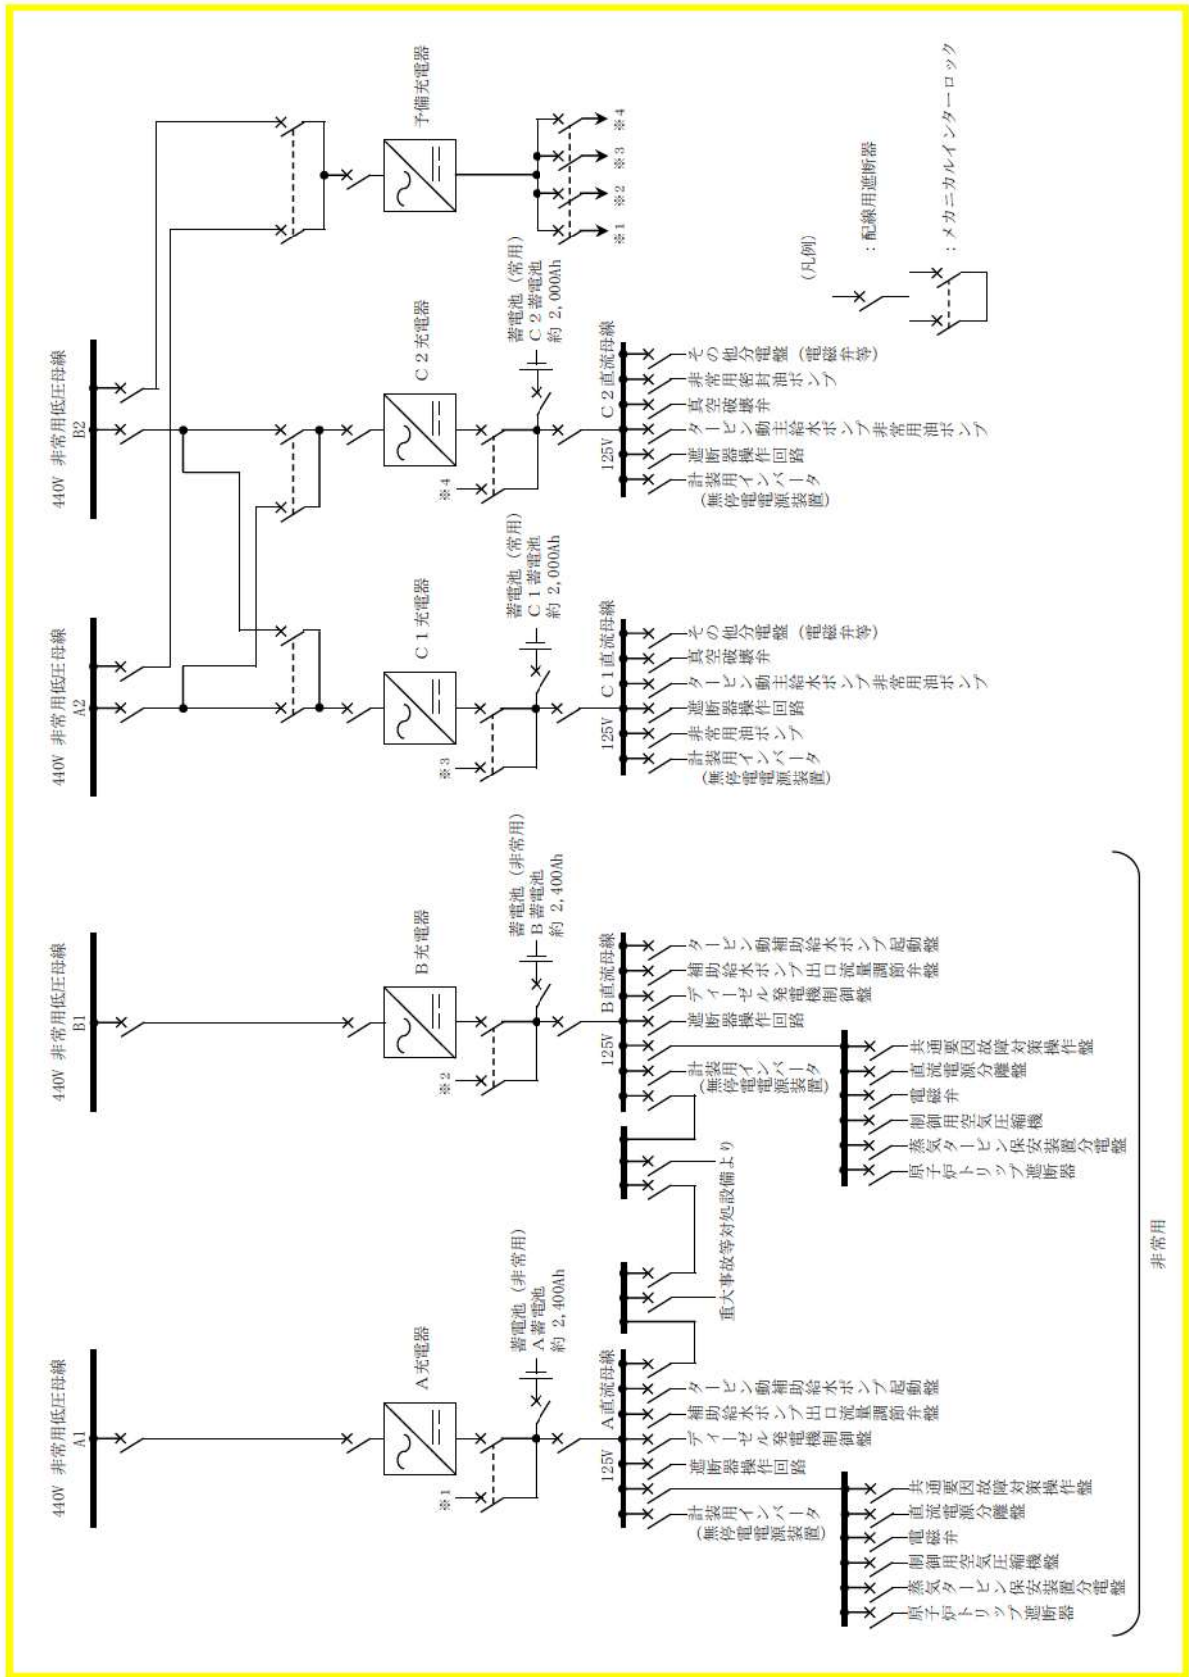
440V 非常用低圧母線 B2

440V 非常用低圧母線 A2

440V 非常用低圧母線 B1

440V 非常用低圧母線 A1

予備充電器

※1 ※2 ※3 ※4

C2充電器

蓄電池（常用）
C2蓄電池
約 2,000Ah

※4

125V C2直流母線

その他分電盤（電磁弁等）
非常用密封油ポンプ
真空破壊弁
タービン動主給水ポンプ非常用油ポンプ
遮断器操作回路
計装用インバータ（無停電電源装置）

C1充電器

蓄電池（常用）
C1蓄電池
約 2,000Ah

※3

125V C1直流母線

その他分電盤（電磁弁等）
真空破壊弁
タービン動主給水ポンプ非常用油ポンプ
遮断器操作回路
非常用油ポンプ
計装用インバータ（無停電電源装置）

B充電器

蓄電池（非常用）
B蓄電池
約 2,400Ah

※2

125V B直流母線

タービン動補助給水ポンプ起動盤
補助給水ポンプ出口流量調節弁盤
ディーゼル発電機制御盤
遮断器操作回路
計装用インバータ（無停電電源装置）

共通要因故障対策操作盤
直流電源分離盤
電磁弁
制御用空気圧縮機盤
蒸気タービン保安装置分電盤
原子炉トリップ遮断器

重大事故等対処設備より

A充電器

蓄電池（非常用）
A蓄電池
約 2,400Ah

※1

125V A直流母線

タービン動補助給水ポンプ起動盤
補助給水ポンプ出口流量調節弁盤
ディーゼル発電機制御盤
遮断器操作回路
計装用インバータ（無停電電源装置）

共通要因故障対策操作盤
直流電源分離盤
電磁弁
制御用空気圧縮機盤
蒸気タービン保安装置分電盤
原子炉トリップ遮断器

非常用

（凡例）
：配線用遮断器
：メカニカルインターロック